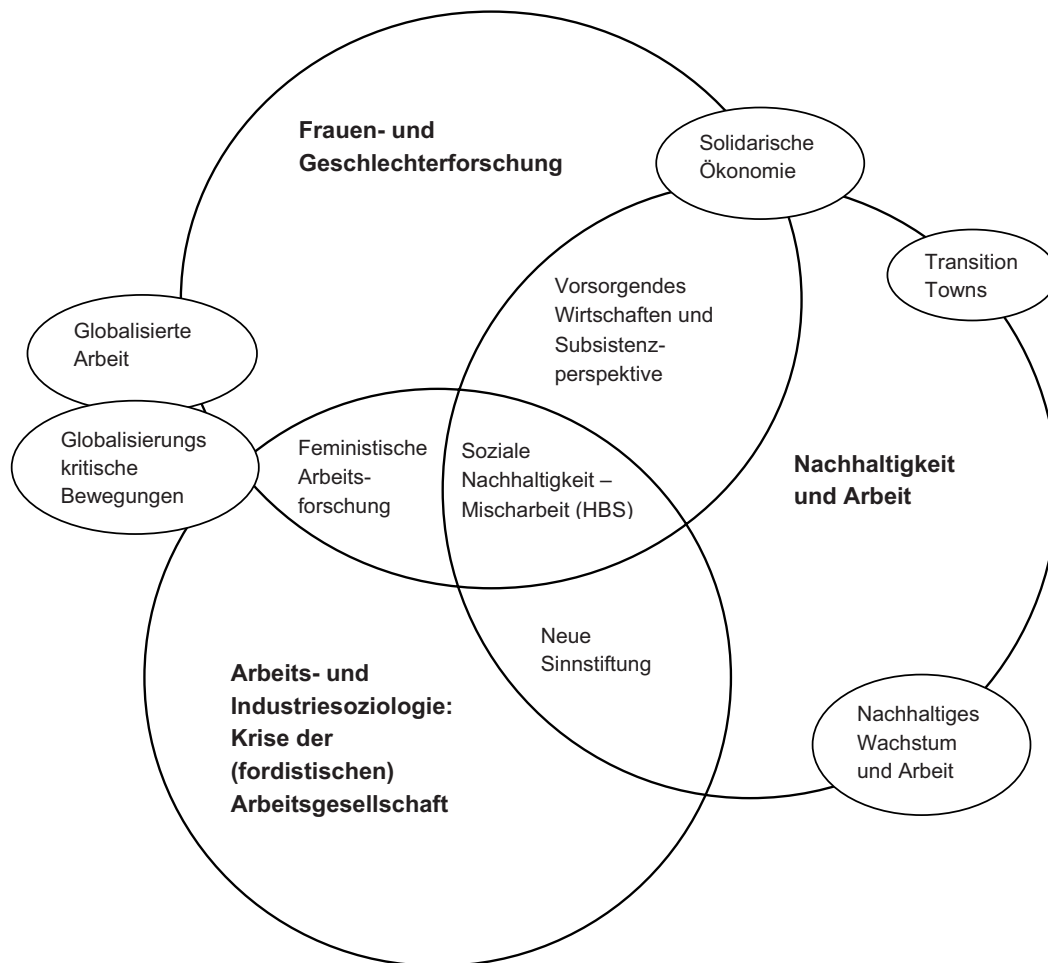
Frauen- und Geschlechterforschung

Solidarische Ökonomie

Transition Towns

Vorsorgendes Wirtschaften und Subsistenzperspektive

Globalisierte Arbeit

Globalisierungs kritische Bewegungen

Feministische Arbeitsforschung

Soziale Nachhaltigkeit – Mischarbeit (HBS)

Nachhaltigkeit und Arbeit

Neue Sinnstiftung

Arbeits- und Industriesoziologie: Krise der (fordistischen) Arbeitsgesellschaft

Nachhaltiges Wachstum und Arbeit